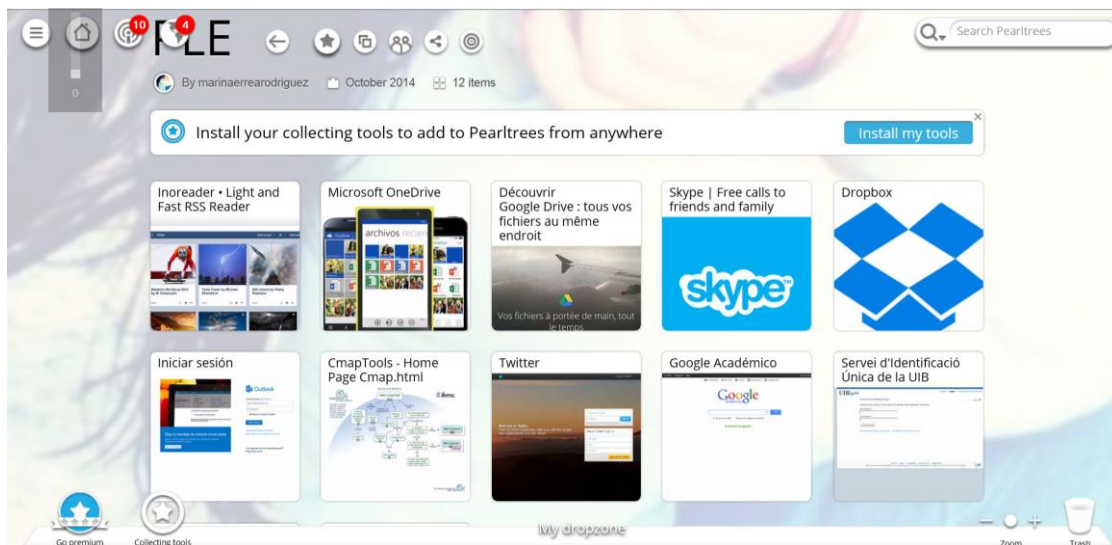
10 4 PLE

0

Search Pearltrees

By marinaerrearodriguez October 2014 12 items

Install your collecting tools to add to Pearltrees from anywhere

Install my tools

Inoreader • Light and Fast RSS Reader

Microsoft OneDrive

archivos recie

Découvrir Google Drive : tous vos fichiers au même endroit

Vos fichiers à portée de main, tout le temps

Skype | Free calls to friends and family

skype

Dropbox

Iniciar sesión

Outlook

CmapTools - Home Page Cmap.html

Twitter

Google Académico

Google

Servei d'Identificació Única de la UIB

UIB

Go premium

Collecting tools

My dropzone

Zoom

Trash